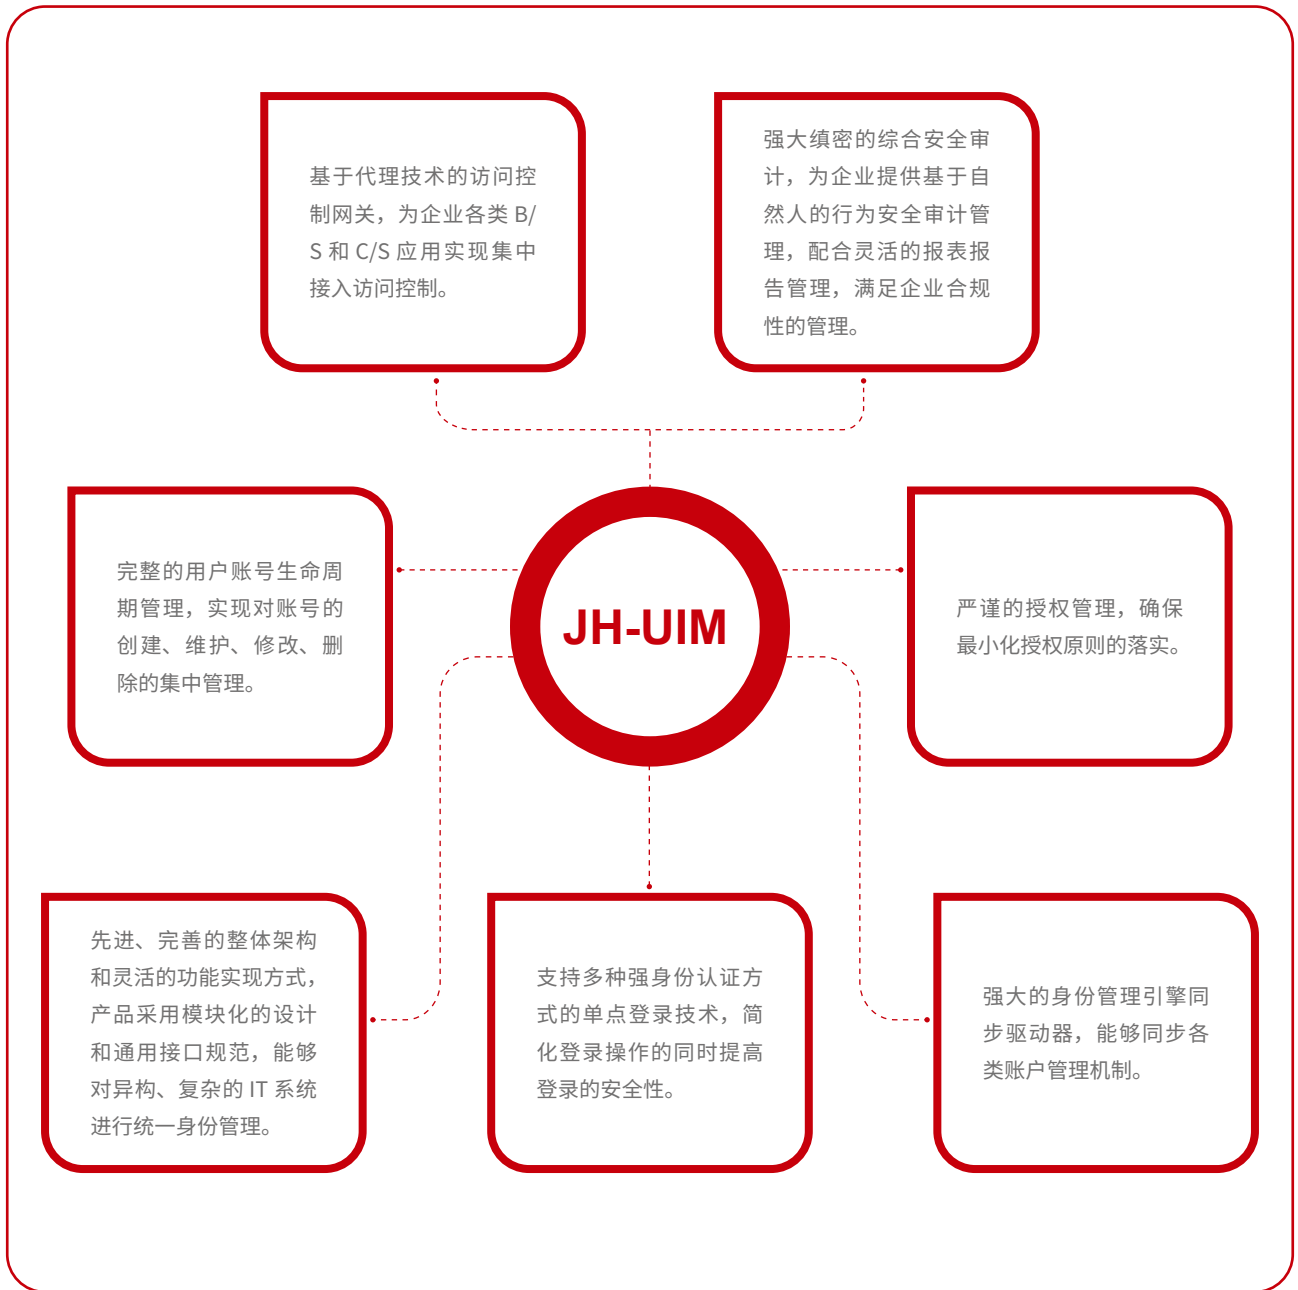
基于代理技术的访问控制网关，为企业各类 B/S 和 C/S 应用实现集中接入访问控制。

强大缜密的综合安全审计，为企业提供基于自然人的行为安全审计管理，配合灵活的报表报告管理，满足企业合规性的管理。

完整的用户账号生命周期管理，实现对账号的创建、维护、修改、删除的集中管理。

JH-UIM

严谨的授权管理，确保最小化授权原则的落实。

先进、完善的整体架构和灵活的功能实现方式，产品采用模块化的设计和通用接口规范，能够对异构、复杂的 IT 系统进行统一身份管理。

支持多种强身份认证方式的单点登录技术，简化登录操作的同时提高登录的安全性。

强大的身份管理引擎同步驱动器，能够同步各类账户管理机制。